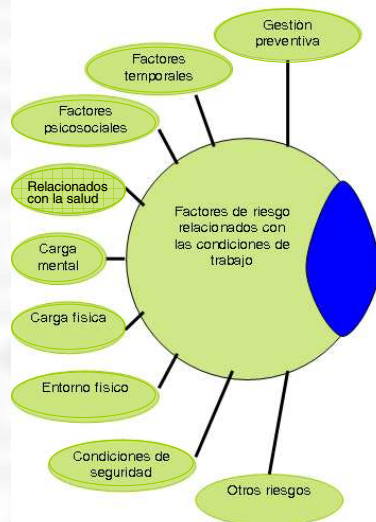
Gestión preventiva

Factores temporales

Factores psicosociales

Relacionados con la salud

Factores de riesgo relacionados con las condiciones de trabajo

Carga mental

Carga física

Entorno físico

Condiciones de seguridad

Otros riesgos